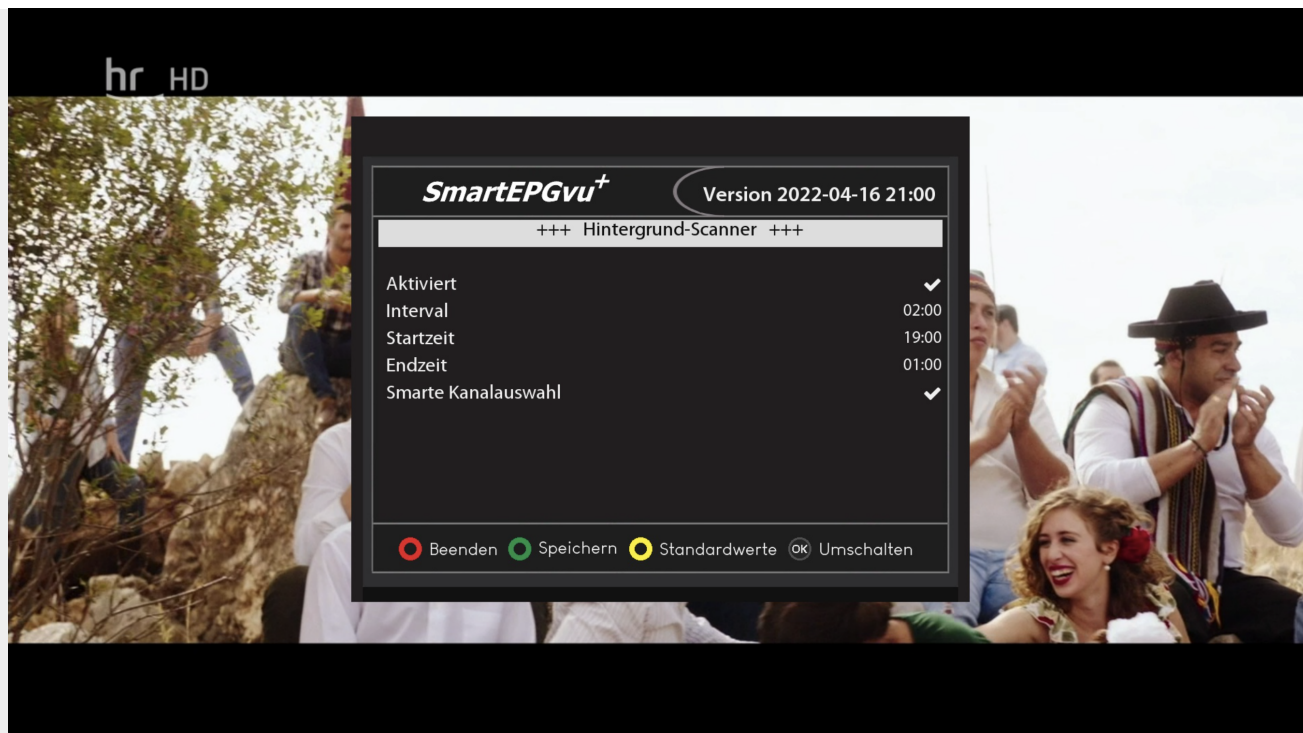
hr HD

SmartEPGvu$^{+}$ Version 2022-04-16 21:00

+++ Hintergrund-Scanner +++

Aktiviert ✔
Interval 02:00
Startzeit 19:00
Endzeit 01:00
Smarte Kanalauswahl ✔

Beenden Speichern Standardwerte OK Umschalten